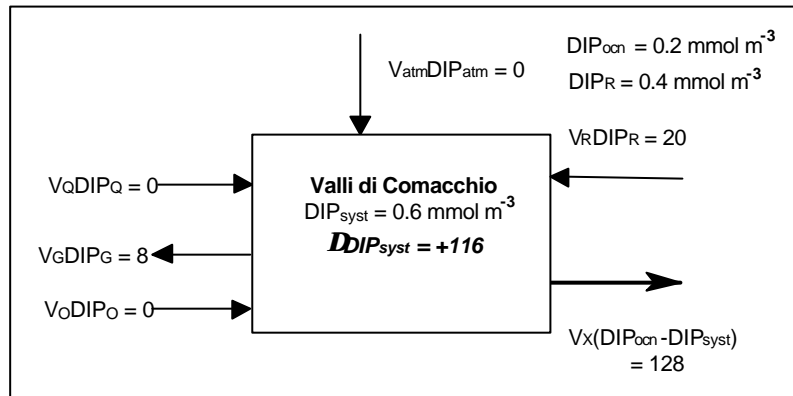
$V_{atm}DIP_{atm} = 0$

$DIP_{ocn} = 0.2$ mmol $m^{-3}$

$DIP_{R} = 0.4$ mmol $m^{-3}$

$V_{R}DIP_{R} = 20$

$V_{Q}DIP_{Q} = 0$

**Valli di Comacchio**

$DIP_{syst} = 0.6$ mmol $m^{-3}$

***DDIP$_{syst}$ = +116***

$V_{G}DIP_{G} = 8$

$V_{O}DIP_{O} = 0$

$V_{X}(DIP_{ocn} - DIP_{syst})$ = 128